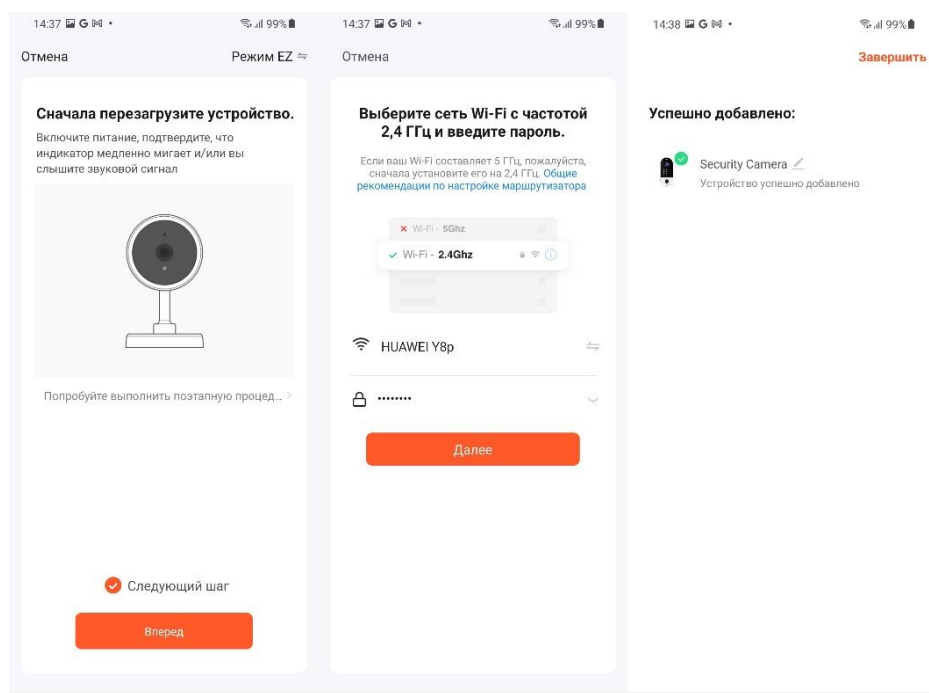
14:37 G • 99%

Отмена

Режим EZ

Сначала перезагрузите устройство.

Включите питание, подтвердите, что индикатор медленно мигает и/или вы слышите звуковой сигнал

Попробуйте выполнить поэтапную процед...

Следующий шаг

Вперед

14:37 G • 99%

Отмена

Выберите сеть Wi-Fi с частотой 2,4 ГГц и введите пароль.

Если ваш Wi-Fi составляет 5 ГГц, пожалуйста, сначала установите его на 2,4 ГГц. Общие рекомендации по настройке маршрутизатора

Wi-Fi - 5Ghz

Wi-Fi - 2.4Ghz

HUAWEI Y8p

••••••••

Далее

14:38 G • 99%

Завершить

Успешно добавлено:

Security Camera

Устройство успешно добавлено